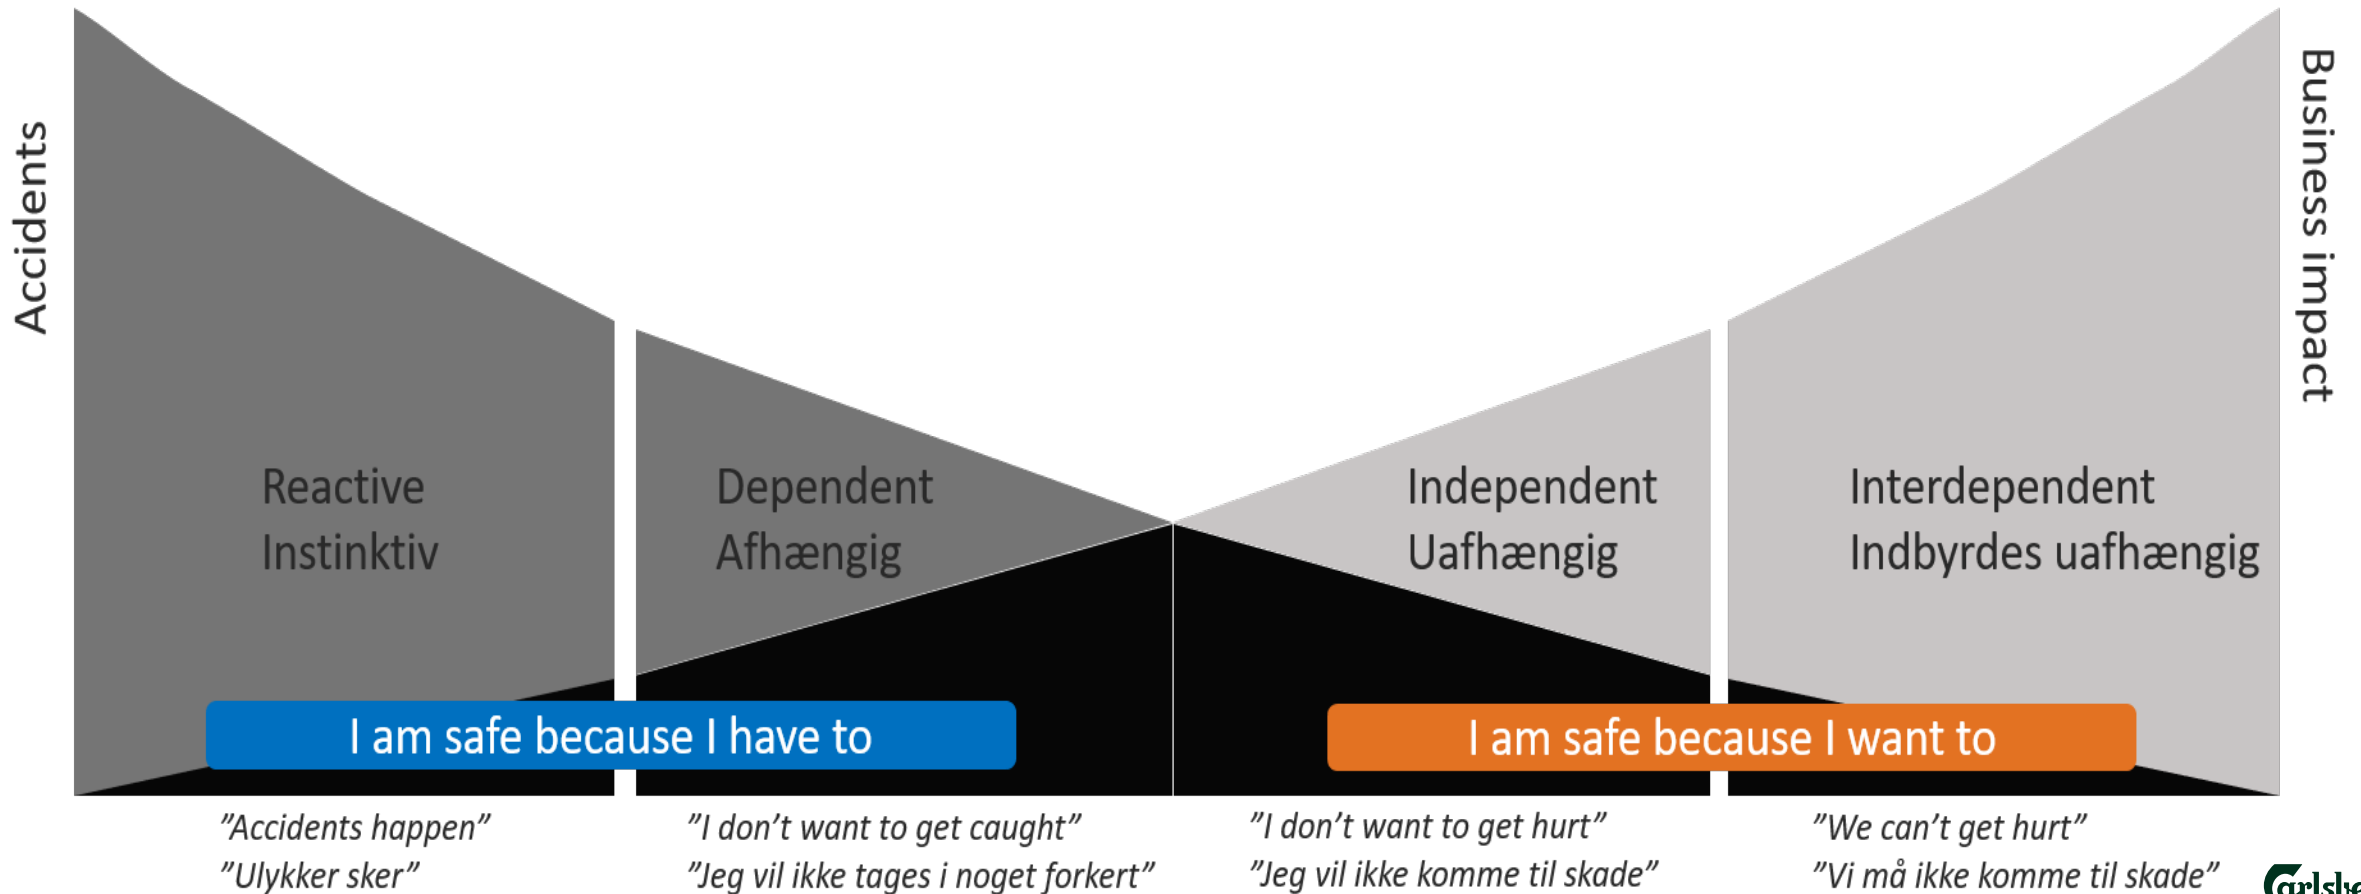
Accidents

Business impact

Reactive
Instinktiv

Dependent
Afhængig

Independent
Uafhængig

Interdependent
Indbyrdes uafhængig

I am safe because I have to

I am safe because I want to

”Accidents happen”
”Ulykker sker”

”I don’t want to get caught”
”Jeg vil ikke tages i noget forkert”

”I don’t want to get hurt”
”Jeg vil ikke komme til skade”

”We can’t get hurt”
”Vi må ikke komme til skade”

Carlsbe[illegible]